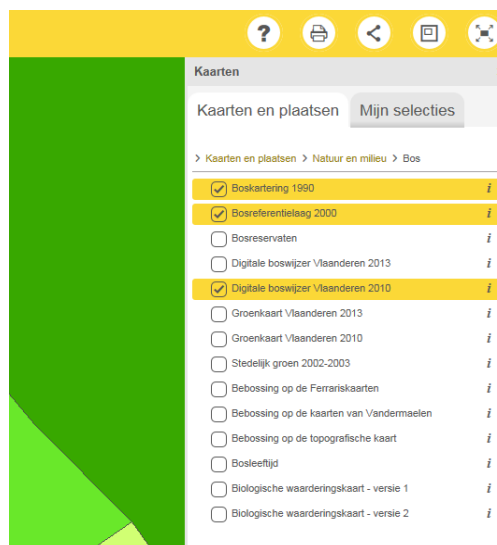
?

Kaarten

Kaarten en plaatsen

Mijn selecties

> Kaarten en plaatsen > Natuur en milieu > Bos

Boskartering 1990 i

Bosreferentielaag 2000 i

Bosreservaten i

Digitale boswijzer Vlaanderen 2013 i

Digitale boswijzer Vlaanderen 2010 i

Groenkaart Vlaanderen 2013 i

Groenkaart Vlaanderen 2010 i

Stedelijk groen 2002-2003 i

Bebossing op de Ferrariskaarten i

Bebossing op de kaarten van Vandermaelen i

Bebossing op de topografische kaart i

Bosleeftijd i

Biologische waarderingskaart - versie 1 i

Biologische waarderingskaart - versie 2 i